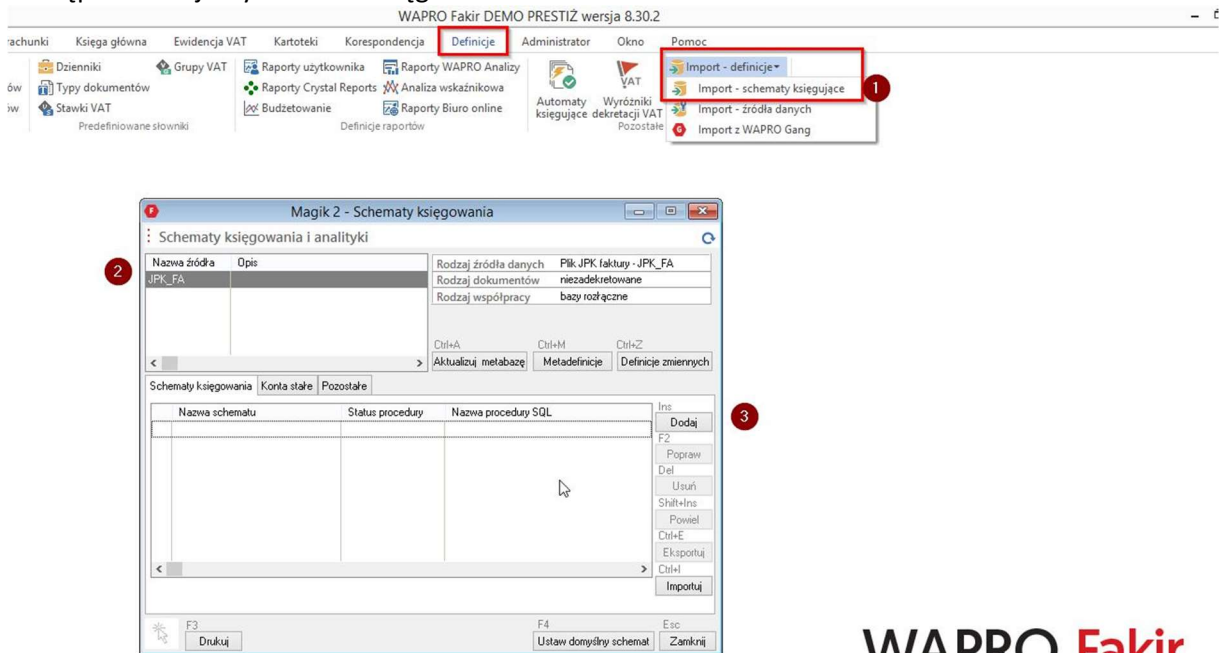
WAPRO Fakir DEMO PRESTIŻ wersja 8.30.2

rachunki Księga główna Ewidencja VAT Kartoteki Korespondencja Definicje Administrator Okno Pomoc

Dzienniki Grupy VAT Raporty użytkownika Raporty WAPRO Analizy
ów Typy dokumentów Raporty Crystal Reports Analiza wskaźnikowa
ów Stawki VAT Budżetowanie Raporty Biuro online
Predefiniowane słowniki Definicje raportów

Automaty księgujące Wyróżniki dekretacji VAT Pozostałe

Import - definicje
1
Import - schematy księgujące
Import - źródła danych
Import z WAPRO Gang

Magik 2 - Schematy księgowania
Schematy księgowania i analityki

2

| Nazwa źródła | Opis |
|---|---|
| JPK_FA | |

| Rodzaj źródła danych | Plik JPK faktury - JPK_FA |
|---|---|
| Rodzaj dokumentów | niezadekretowane |
| Rodzaj współpracy | bazy rozłączne |

Ctrl+A Aktualizuj metabazę
Ctrl+M Metadefinicje
Ctrl+Z Definicje zmiennych

Schematy księgowania Konta stałe Pozostałe

| Nazwa schematu | Status procedury | Nazwa procedury SQL |
|---|---|---|
| | | |

3

Ins Dodaj
F2 Popraw
Del Usuń
Shift+Ins Powiel
Ctrl+E Eksportuj
Ctrl+I Importuj

F3 Drukuj
F4 Ustaw domyślny schemat
Esc Zamknij

WAPRO Fakir